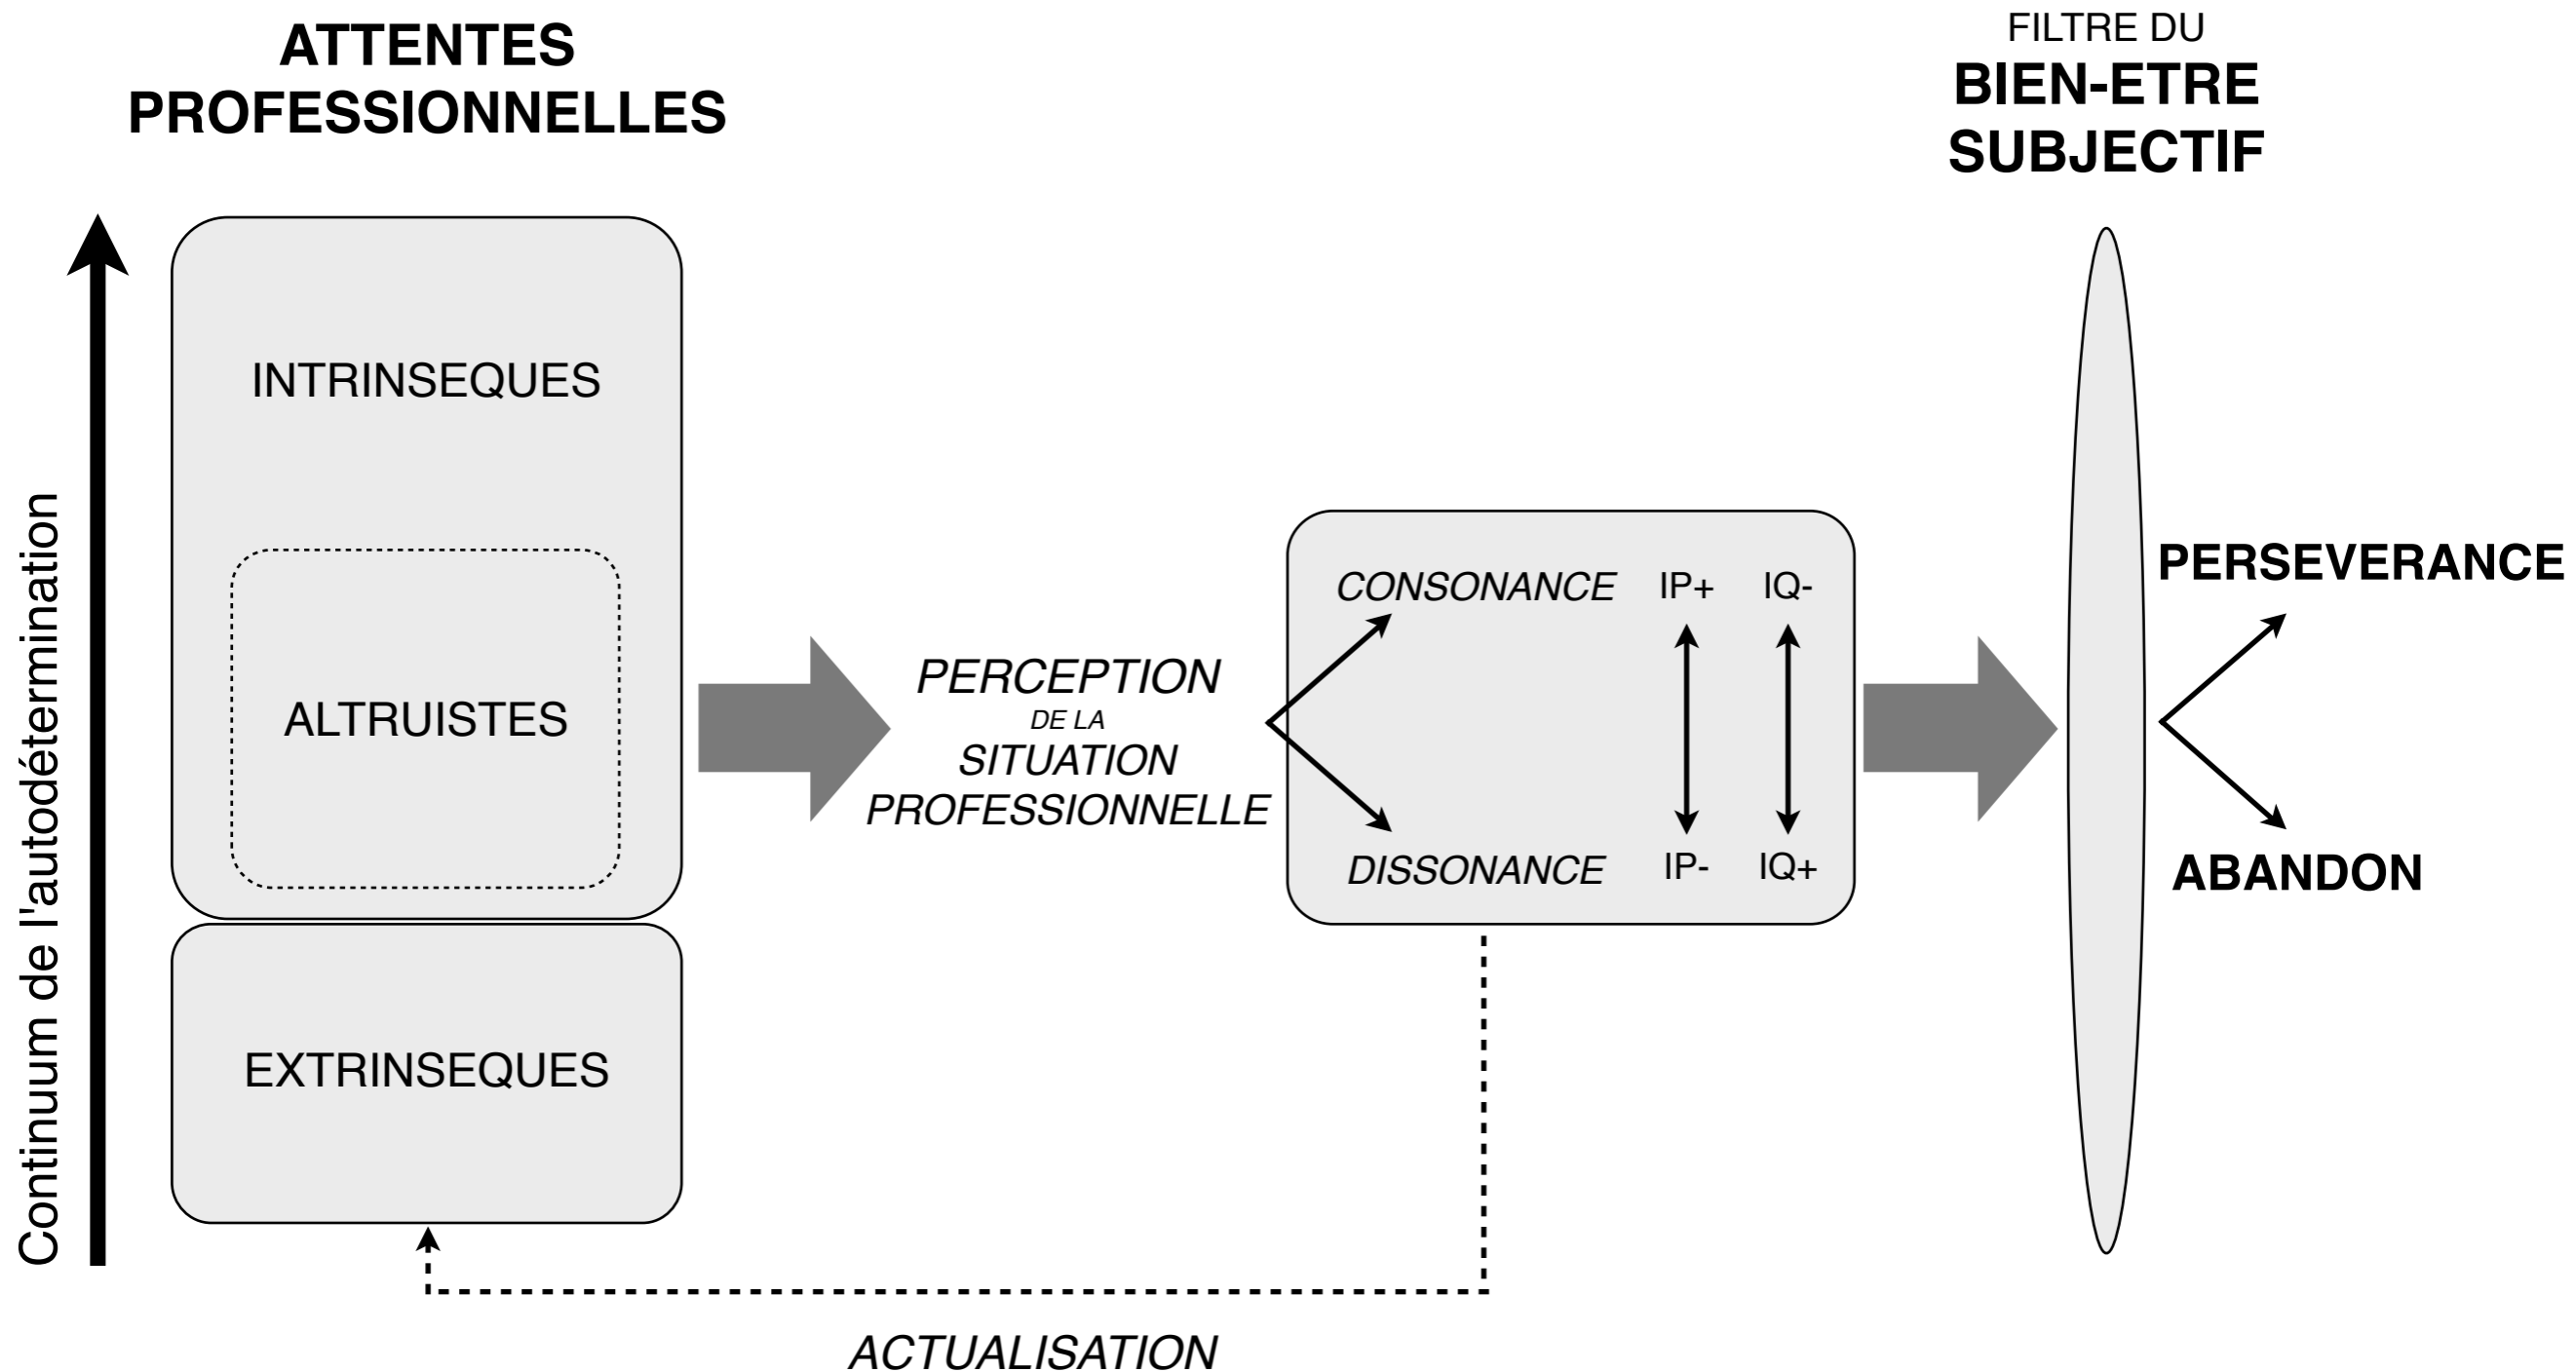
ATTENTES PROFESSIONNELLES

FILTRE DU
BIEN-ETRE SUBJECTIF

Continuum de l'autodétermination

INTRINSEQUES

ALTRUISTES

EXTRINSEQUES

PERCEPTION
DE LA
SITUATION PROFESSIONNELLE

CONSONANCE IP+ IQ-

DISSONANCE IP- IQ+

PERSEVERANCE

ABANDON

ACTUALISATION